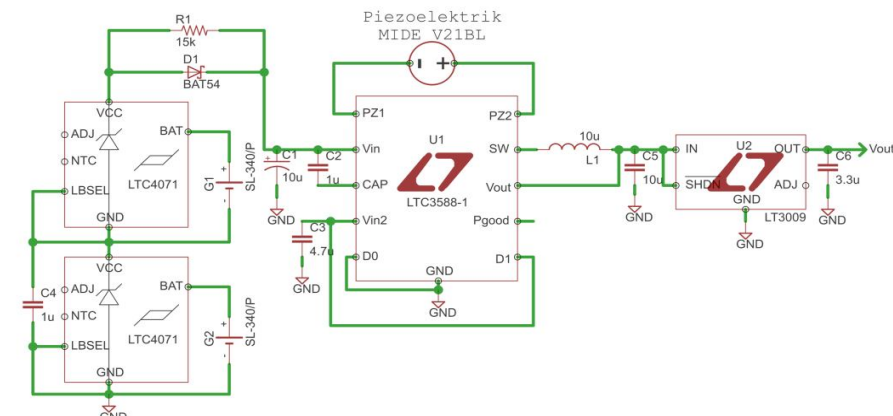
Piezoelektrik
MIDE V21BL

R1
15k
D1
BAT54

VCC
ADJ
NTC
LBSEL
GND
BAT
LTC4071
G1
SL-340/P

VCC
ADJ
NTC
LBSEL
GND
BAT
LTC4071
G2
SL-340/P

C4
1u
GND

C1
10u
GND
C2
1u
C3
4.7u
GND

U1
PZ1
PZ2
Vin
SW
CAP
Vout
Vin2
Pgood
D0
D1
GND
LTC3588-1
GND

10u
L1
C5
10u
GND

U2
IN
OUT
SHDN
ADJ
GND
LT3009
GND
C6
3.3u
GND
Vout